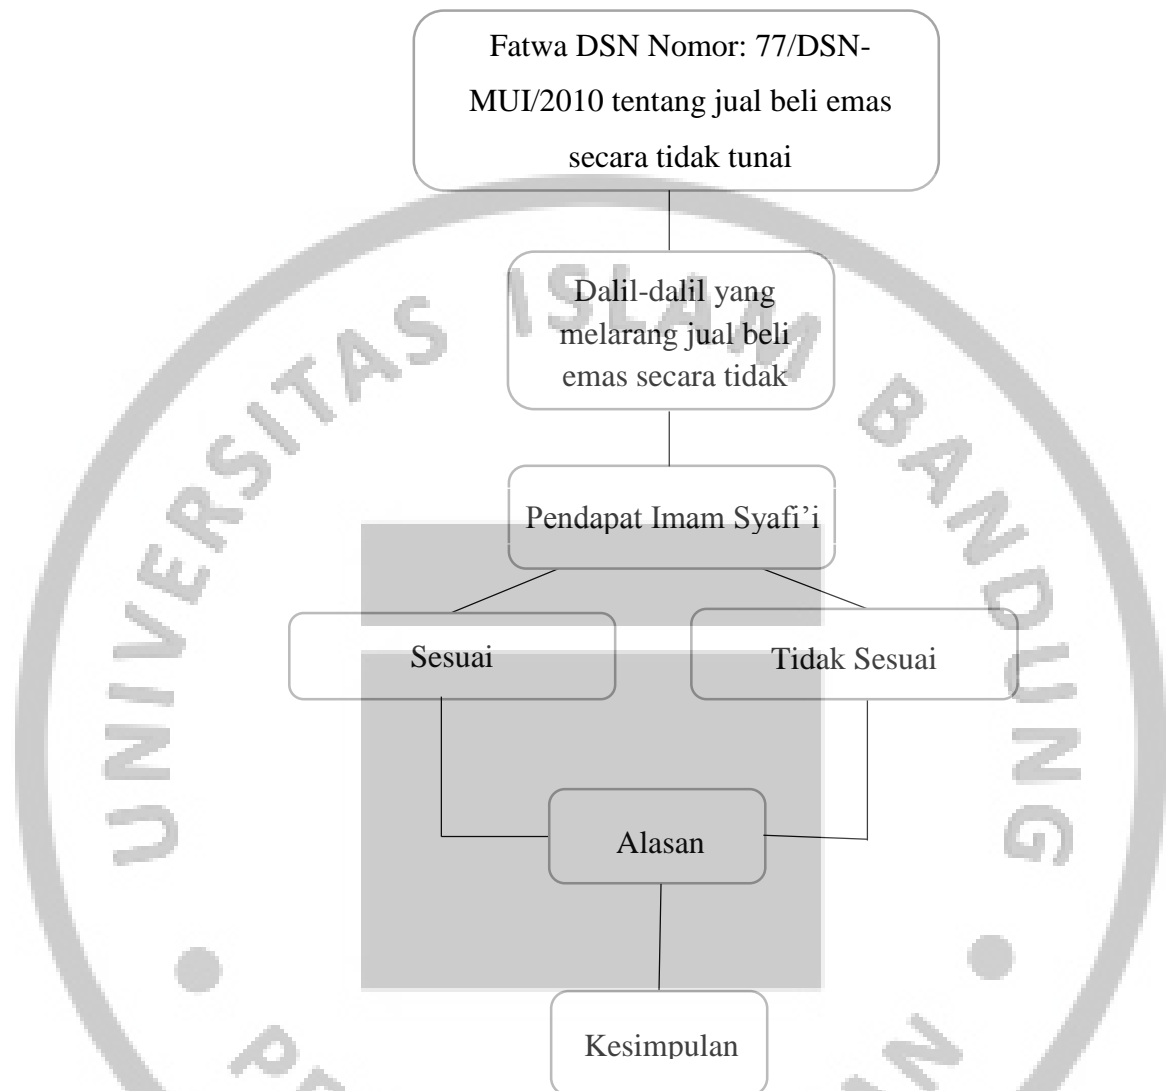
Fatwa DSN Nomor: 77/DSN-MUI/2010 tentang jual beli emas secara tidak tunai

Dalil-dalil yang melarang jual beli emas secara tidak

Pendapat Imam Syafi'i

Sesuai

Tidak Sesuai

Alasan

Kesimpulan

UNIVERSITAS ISLAM BANDUNG